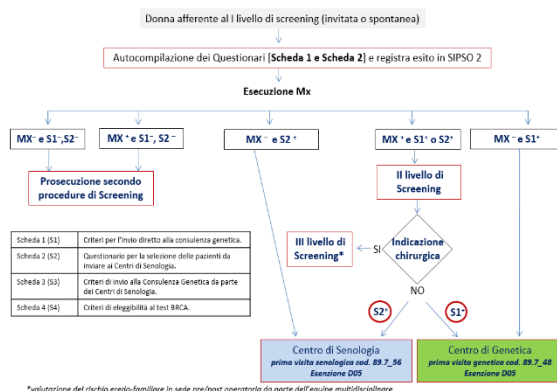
Donna afferente al I livello di screening (invitata o spontanea)

Autocompilazione dei Questionari [Scheda 1 e Scheda 2] e registra esito in SIPSO 2

Esecuzione Mx

MX⁻ e S1⁻,S2⁻

MX⁺ e S1⁻, S2⁻

MX⁻ e S2⁺

MX⁺ e S1⁺ o S2⁺

MX⁻ e S1⁺

Prosecuzione secondo procedure di Screening

II livello di Screening

| Scheda 1 (S1) | Criteri per l'invio diretto alla consulenza genetica. |
|---|---|
| Scheda 2 (S2) | Questionario per la selezione delle pazienti da inviare ai Centri di Senologia. |
| Scheda 3 (S3) | Criteri di invio alla Consulenza Genetica da parte dei Centri di Senologia. |
| Scheda 4 (S4) | Criteri di eleggibilità al test BRCA. |

III livello di Screening*

SI

Indicazione chirurgica

NO

S2⁺

S1⁺

Centro di Senologia
prima visita senologica cod. 89.7_56
Esenzione D05

Centro di Genetica
prima visita genetica cod. 89.7_48
Esenzione D05

*valutazione del rischio eredo-familiare in sede pre/post operatoria da parte dell'equipe multidisciplinare